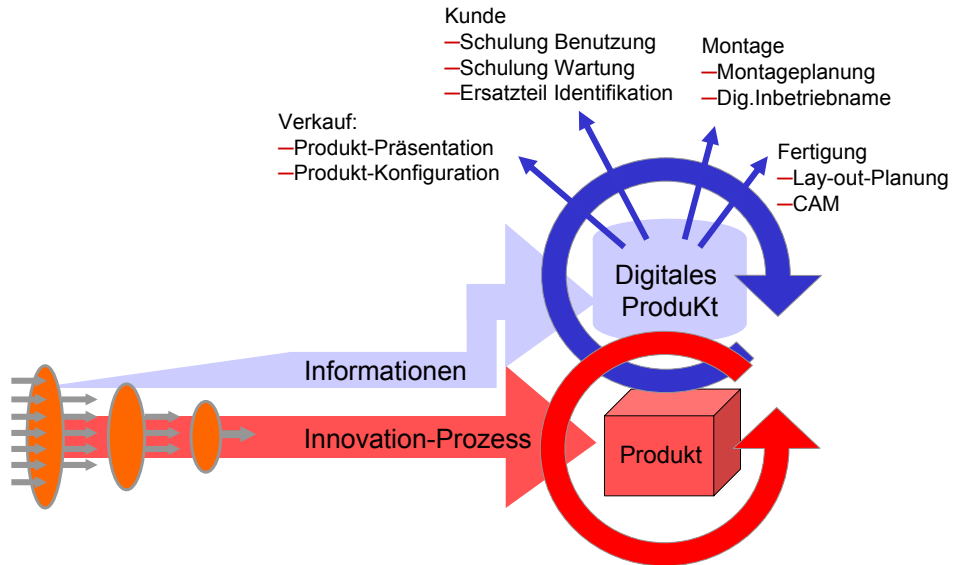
Kunde
–Schulung Benutzung
–Schulung Wartung
–Ersatzteil Identifikation

Montage
–Montageplanung
–Dig.Inbetriebname

Verkauf:
–Produkt-Präsentation
–Produkt-Konfiguration

Fertigung
–Lay-out-Planung
–CAM

Digitales ProduKt

Informationen

Innovation-Prozess

Produkt